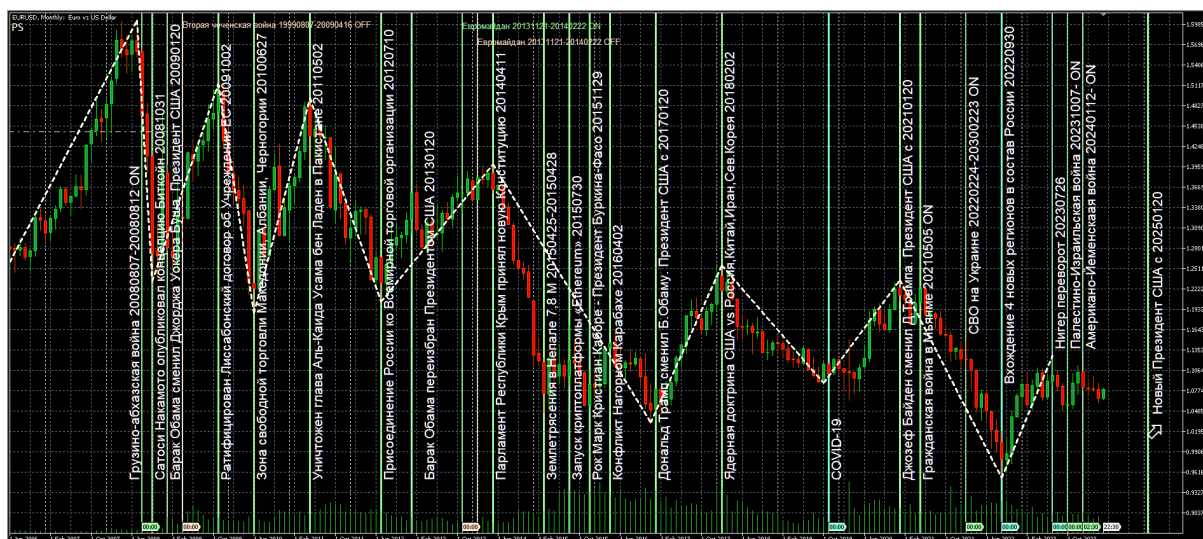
EURUSD, Monthly: Euro vs US Dollar
PS
Вторая чеченская война 19990807-20090416 OFF
Евромайдан 20131121-20140222 ON
Евромайдан 20131121-20140222 OFF
Грузино-абхазская война 20080807-20080812 ON
Сатоси Накамото опубликовал концепцию Биткойн 20081031
Барак Обама сменил Джорджа Уокера Буша. Президент США 20090120
Ратифицирован Лиссабонский договор об учреждении ЕС 20091002
Зона свободной торговли Македонии, Албании, Черногории 20100627
Уничтожен глава Аль-Каида Усама бен Ладен в Пакистане 20110502
Присоединение России ко Всемирной торговой организации 20120710
Барак Обама переизбран Президентом США 20130120
Парламент Республики Крым принял новую Конституцию 20140411
Землетрясения в Непале 7,8 M 20150425-20150428
Запуск криптоплатформы «Ethereum» 20150730
Рок Марк Кристиан Каборе - Президент Буркина-Фасо 20151129
Конфликт Нагорный Карабахе 20160402
Дональд Трамп сменил Б.Обаму. Президент США с 20170120
Ядерная доктрина США vs Россия,Китай,Иран,Сев.Корея 20180202
COVID-19
Джозеф Байден сменил Д.Трампа. Президент США с 20210120
Гражданская война в Мьянме 20210505 ON
СВО на Украине 20220224-20300223 ON
Вхождение 4 новых регионов в состав России 20220930
Нигер переворот 20230726
Палестино-Израильская война 20231007- ON
Американо-Йеменская война 20240112- ON
Новый Президент США с 20250120
00:00
00:00
00:00
00:00
00:00
00:00
00:00
00:00
02:30
22:30